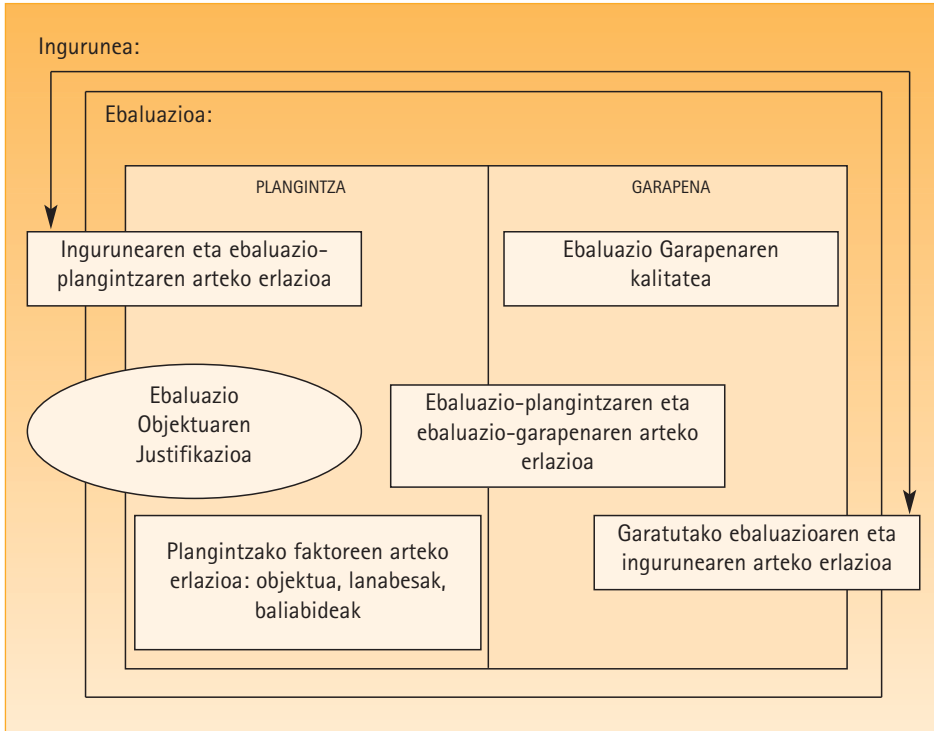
Ingurunea:

Ebaluazioa:

PLANGINTZA

GARAPENA

Ingurunearen eta ebaluazio-plangintzaren arteko erlazioa

Ebaluazio Garapenaren kalitatea

Ebaluazio Objektuaren Justifikazioa

Ebaluazio-plangintzaren eta ebaluazio-garapenaren arteko erlazioa

Plangintzako faktoreen arteko erlazioa: objektua, lanabesak, baliabideak

Garatutako ebaluazioaren eta ingurunearen arteko erlazioa